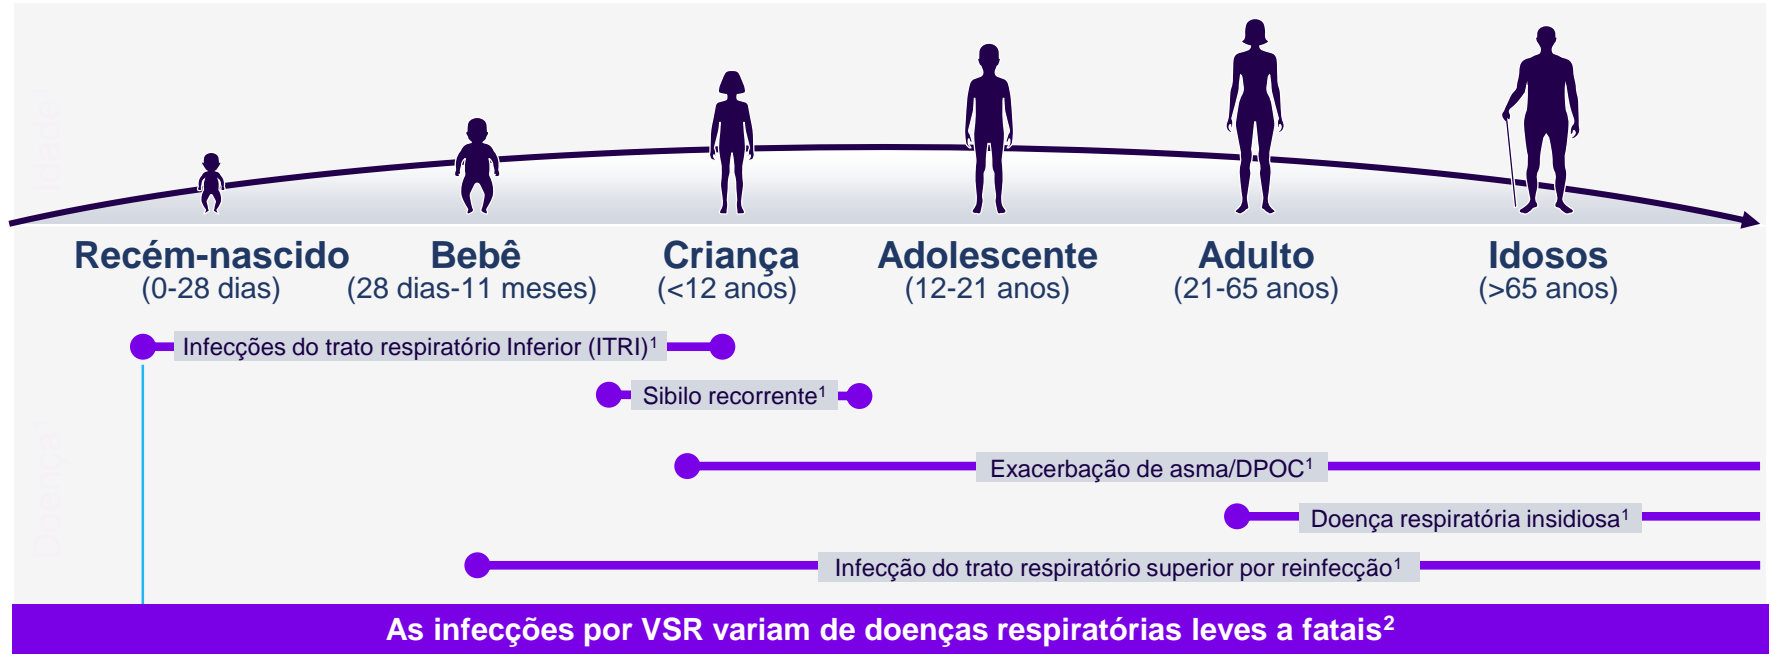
Recém-nascido
(0-28 dias)

Bebê
(28 dias-11 meses)

Criança
(<12 anos)

Adolescente
(12-21 anos)

Adulto
(21-65 anos)

Idosos
(>65 anos)

Infecções do trato respiratório Inferior (ITRI)$^1$

Sibilo recorrente$^1$

Exacerbação de asma/DPOC$^1$

Doença respiratória insidiosa$^1$

Infecção do trato respiratório superior por reinfecção$^1$

As infecções por VSR variam de doenças respiratórias leves a fatais$^2$